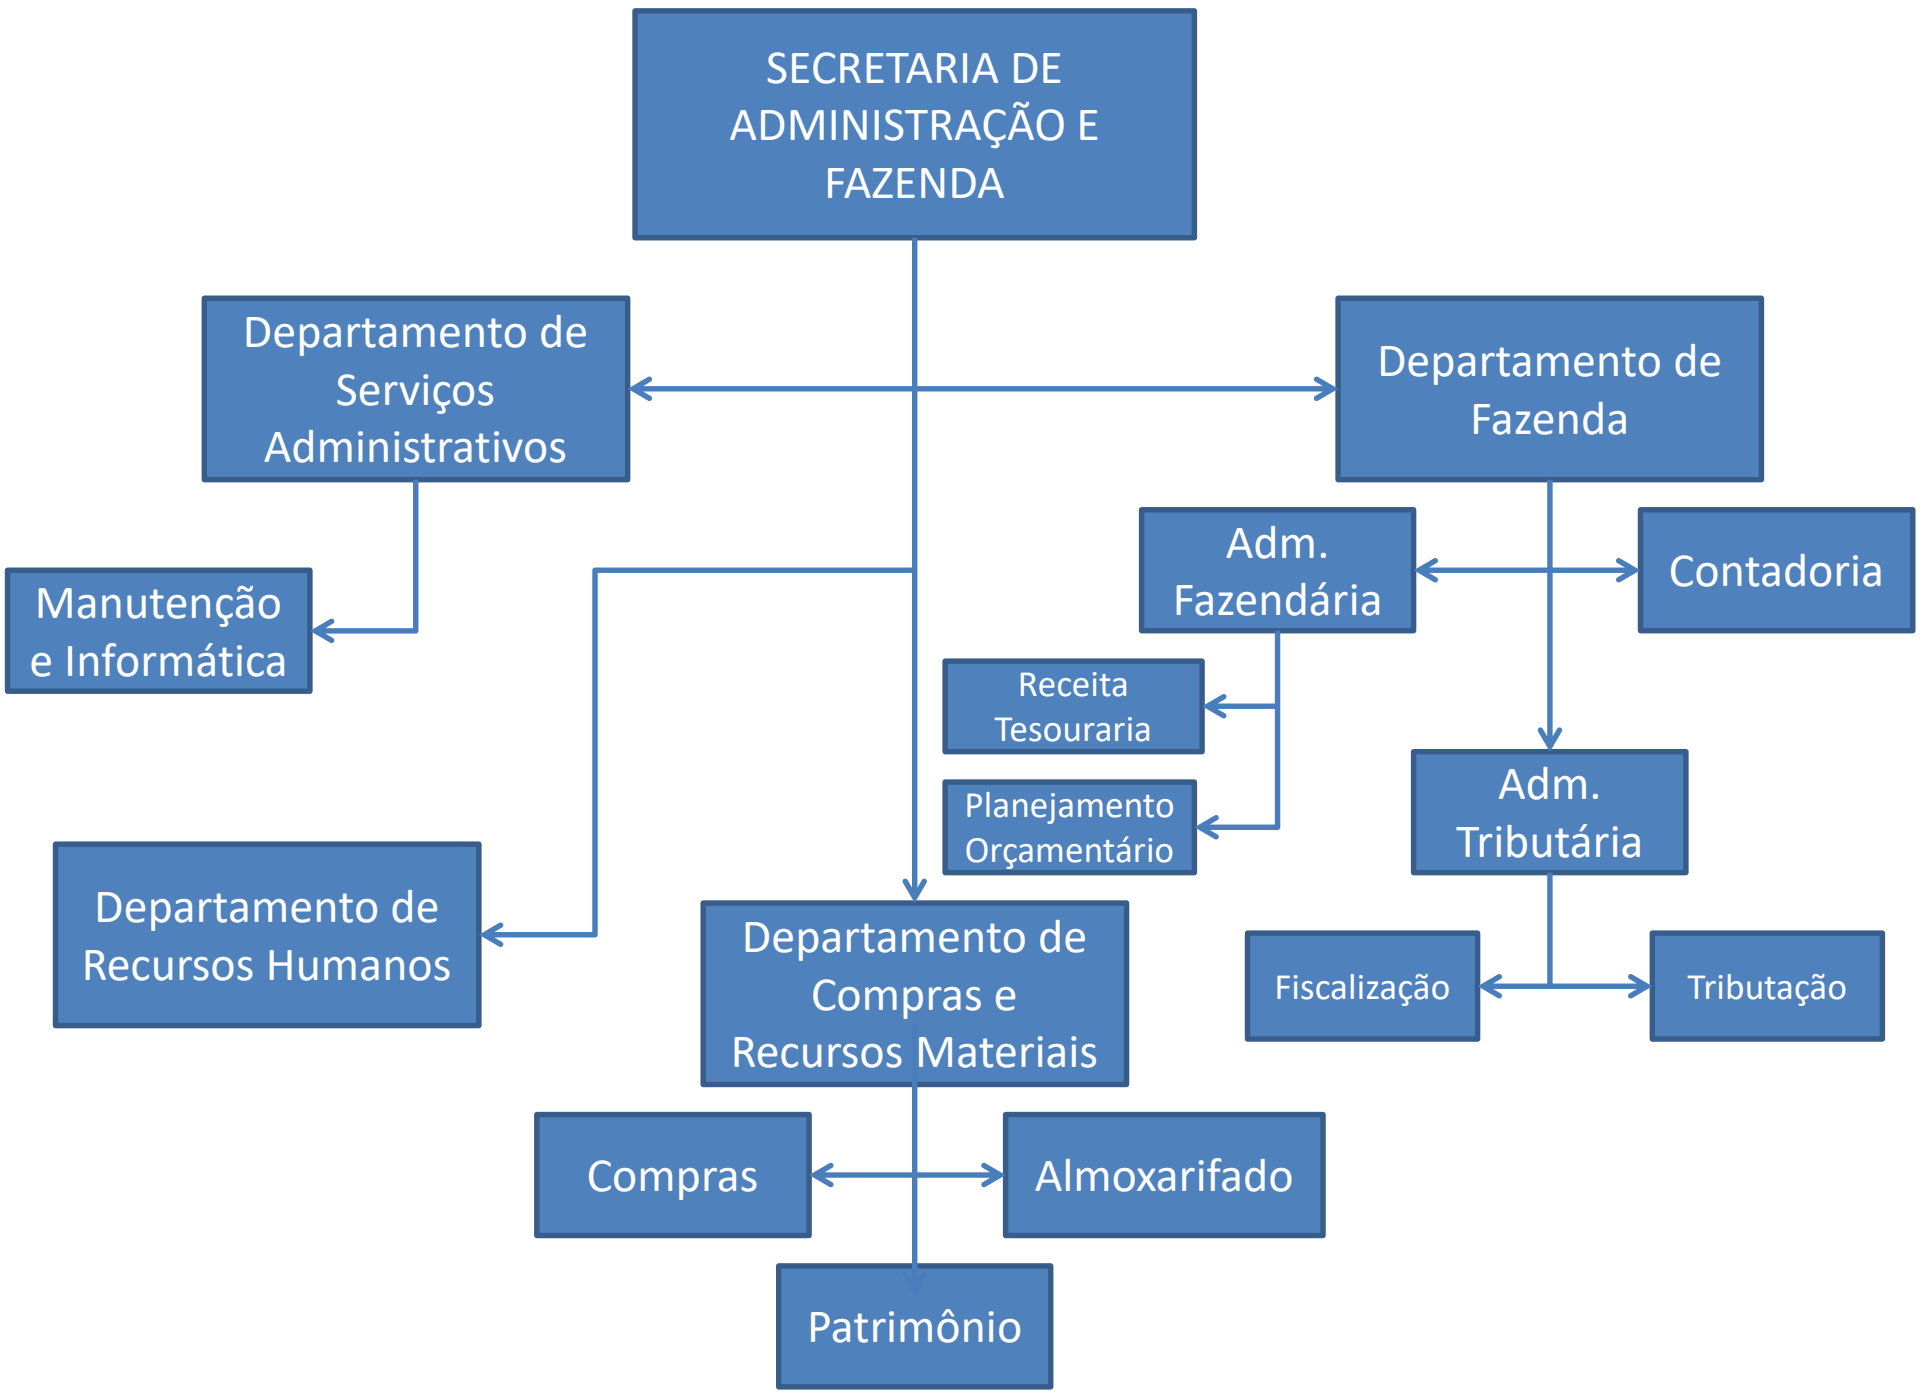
SECRETARIA DE ADMINISTRAÇÃO E FAZENDA

Departamento de Serviços Administrativos

Departamento de Fazenda

Adm. Fazendária

Contadoria

Manutenção e Informática

Receita Tesouraria

Planejamento Orçamentário

Adm. Tributária

Departamento de Recursos Humanos

Departamento de Compras e Recursos Materiais

Fiscalização

Tributação

Compras

Almoxarifado

Patrimônio